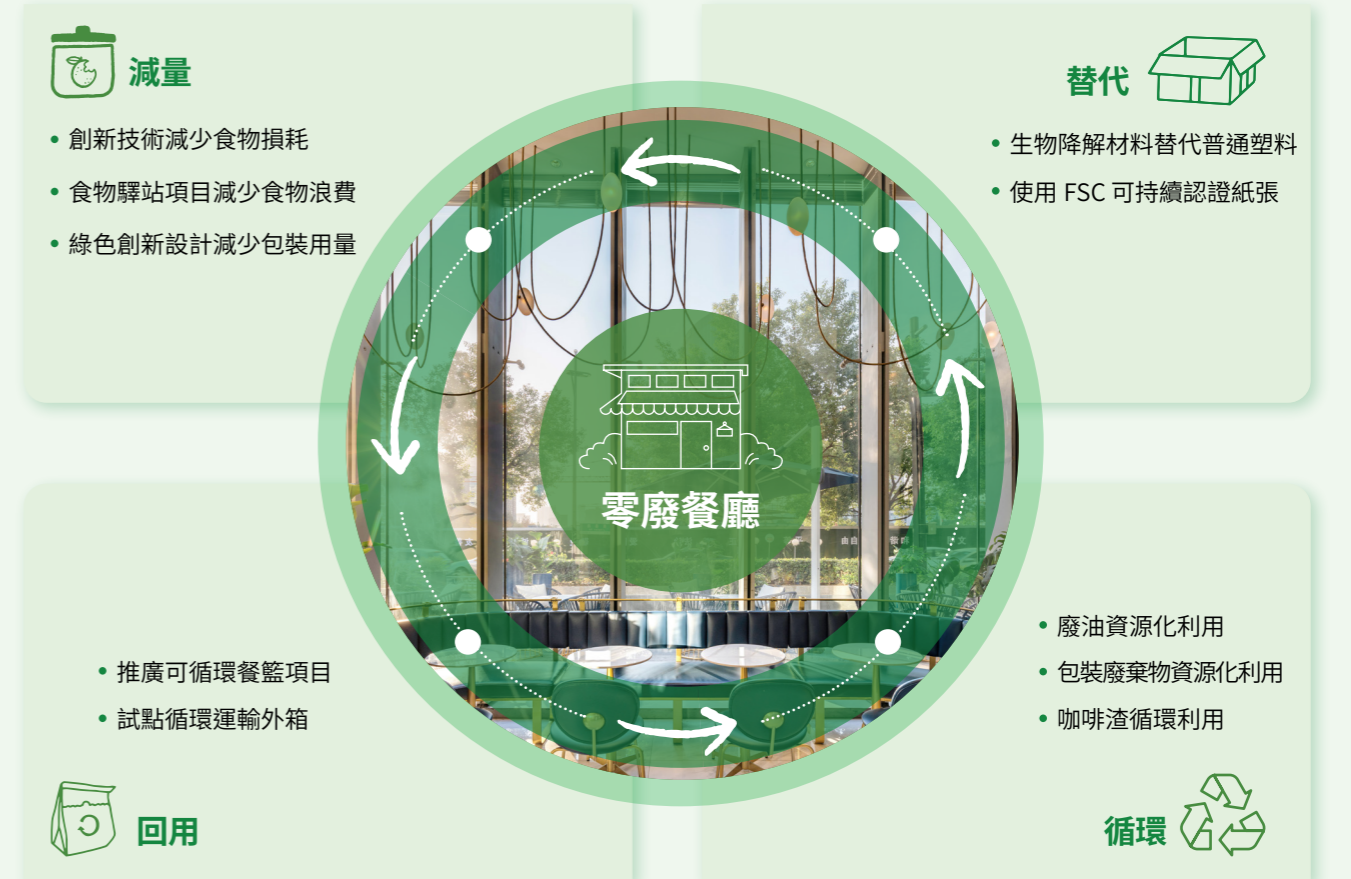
減量

• 創新技術減少食物損耗
• 食物驛站項目減少食物浪費
• 綠色創新設計減少包裝用量

替代

• 生物降解材料替代普通塑料
• 使用 FSC 可持續認證紙張

零廢餐廳

• 推廣可循環餐籃項目
• 試點循環運輸外箱

回用

• 廢油資源化利用
• 包裝廢棄物資源化利用
• 咖啡渣循環利用

循環